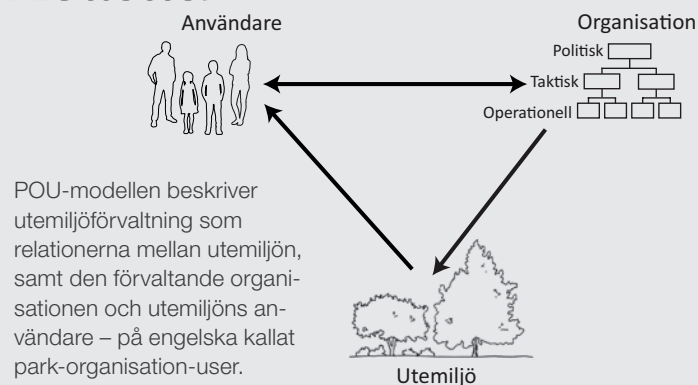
Användare

Organisation

Politisk

Taktisk

Operationell

POU-modellen beskriver utemiljöförvaltning som relationerna mellan utemiljön, samt den förvaltande organisationen och utemiljöns användare – på engelska kallat park-organisation-user.

Utemiljö